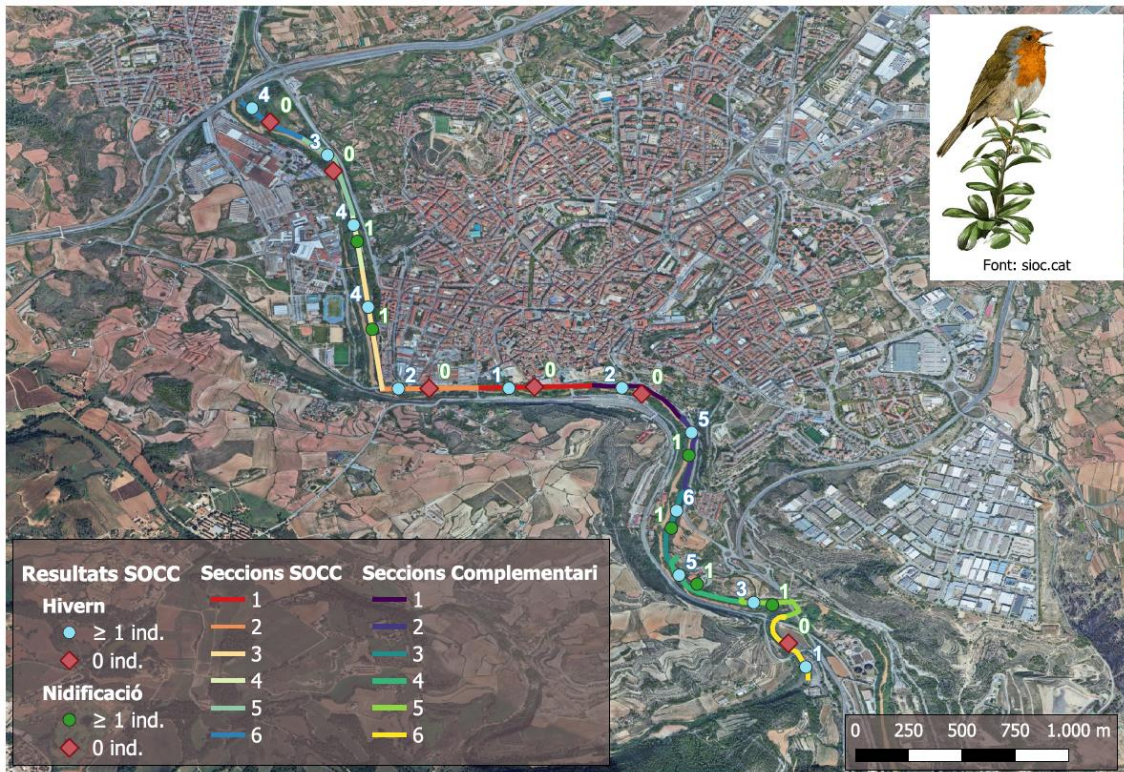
4
0
3
0
4
1
4
1
2
0
1
0
2
0
5
1
6
1
5
1
3
1
0
1

Font: sioc.cat

Resultats SOCC
Hivern
$\geq$ 1 ind.
0 ind.
Nidificació
$\geq$ 1 ind.
0 ind.

Seccions SOCC
1
2
3
4
5
6

Seccions Complementari
1
2
3
4
5
6

0 250 500 750 1.000 m